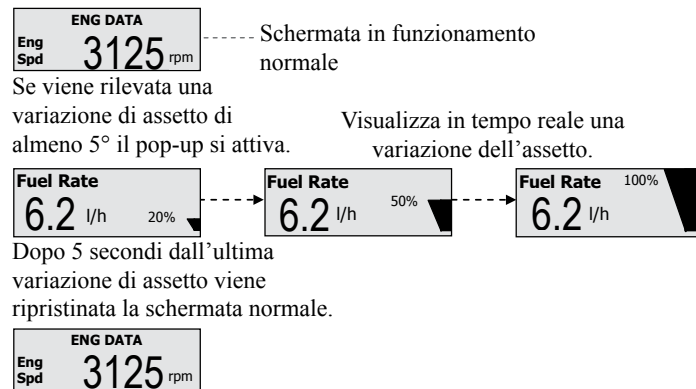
ENG DATA
Eng Spd 3125 rpm

Schermata in funzionamento normale

Se viene rilevata una variazione di assetto di almeno 5° il pop-up si attiva.

Visualizza in tempo reale una variazione dell'assetto.

Fuel Rate
6.2 l/h 20%

Fuel Rate
6.2 l/h 50%

Fuel Rate 100%
6.2 l/h

Dopo 5 secondi dall'ultima variazione di assetto viene ripristinata la schermata normale.

ENG DATA
Eng Spd 3125 rpm